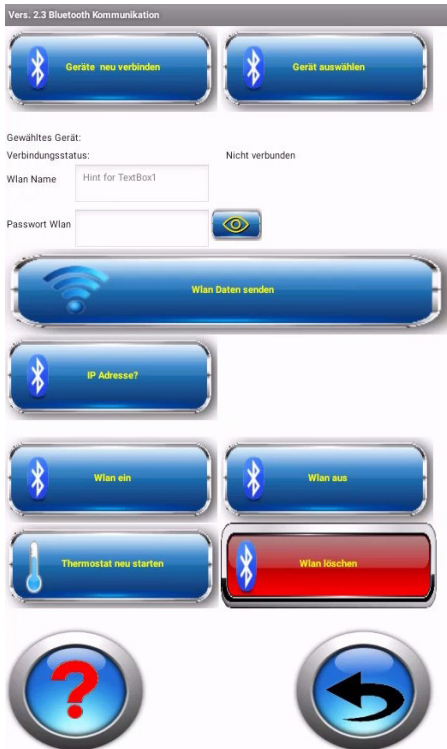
Vers. 2.3 Bluetooth Kommunikation

Geräte neu verbinden

Gerät auswählen

Gewähltes Gerät:

Verbindungsstatus:

Nicht verbunden

Wlan Name

Hint for TextBox1

Passwort Wlan

Wlan Daten senden

IP Adresse?

Wlan ein

Wlan aus

Thermostat neu starten

Wlan löschen

?